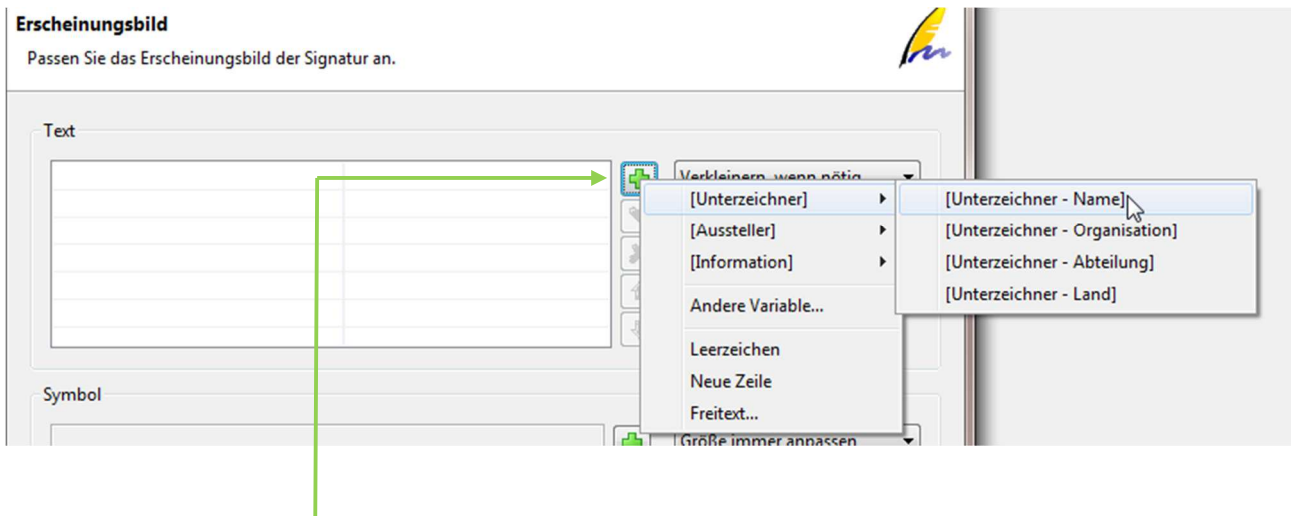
Erscheinungsbild

Passen Sie das Erscheinungsbild der Signatur an.

Text

Verkleinern, wenn nötig

[Unterzeichner]
[Aussteller]
[Information]
Andere Variable...
Leerzeichen
Neue Zeile
Freitext...

[Unterzeichner - Name]
[Unterzeichner - Organisation]
[Unterzeichner - Abteilung]
[Unterzeichner - Land]

Symbol

Größe immer anpassen